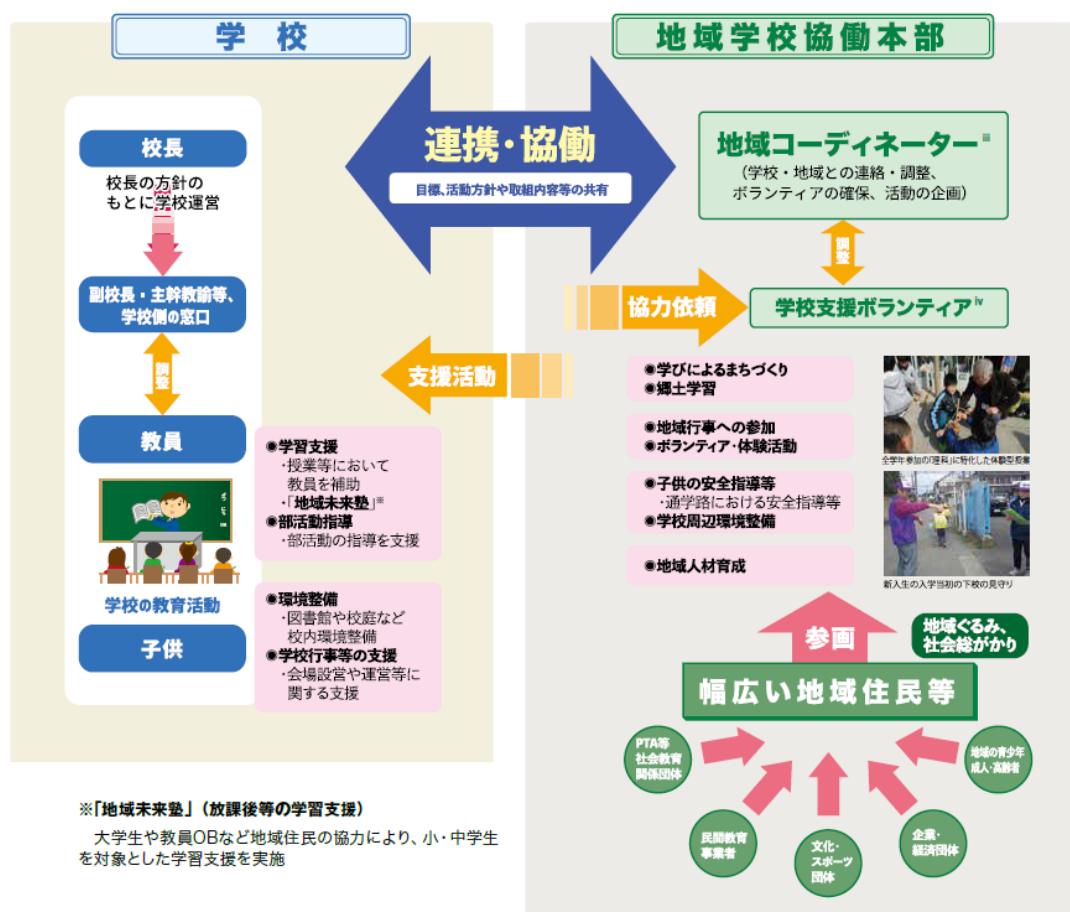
学校

地域学校協働本部

連携・協働

目標、活動方針や取組内容等の共有

地域コーディネーター$^{iii}$
(学校・地域との連絡・調整、ボランティアの確保、活動の企画)

調整

校長

校長の方針のもとに学校運営

副校長・主幹教諭等、学校側の窓口

調整

教員

学校の教育活動

子供

協力依頼

学校支援ボランティア$^{iv}$

支援活動

●学びによるまちづくり
●郷土学習

●地域行事への参加
●ボランティア・体験活動

●子供の安全指導等
・通学路における安全指導等
●学校周辺環境整備

●地域人材育成

全学年参加の「理科」に特化した体験型授業

新入生の入学当初の下校の見守り

●学習支援
・授業等において教員を補助
・「地域未来塾」※
●部活動指導
・部活動の指導を支援

●環境整備
・図書館や校庭など校内環境整備
●学校行事等の支援
・会場設営や運営等に関する支援

参画

地域ぐるみ、社会総がかり

幅広い地域住民等

PTA等社会教育関係団体

地域の青少年成人・高齢者

民間教育事業者

文化・スポーツ団体

企業・経済団体

※「地域未来塾」(放課後等の学習支援)
大学生や教員OBなど地域住民の協力により、小・中学生を対象とした学習支援を実施